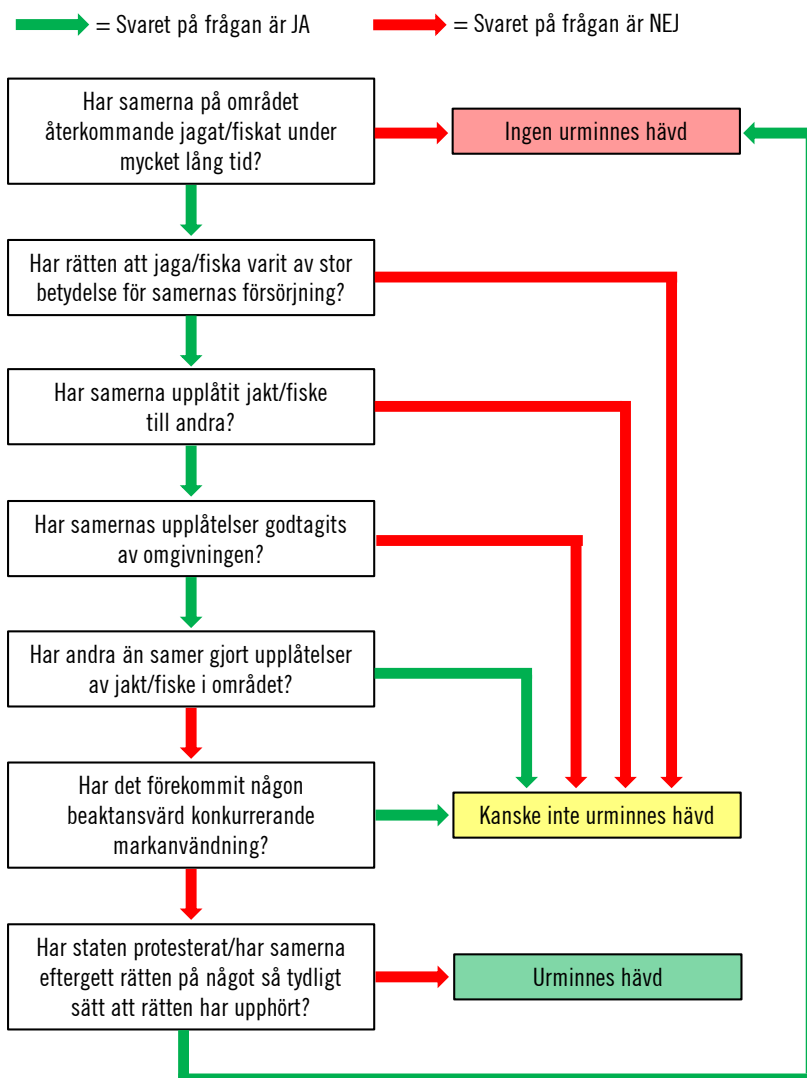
= Svaret på frågan är JA

= Svaret på frågan är NEJ

Har samerna på området återkommande jagat/fiskat under mycket lång tid?

Ingen urminnes hävd

Har rätten att jaga/fiska varit av stor betydelse för samernas försörjning?

Har samerna upplåtit jakt/fiske till andra?

Har samernas upplåtelser godtagits av omgivningen?

Har andra än samer gjort upplåtelser av jakt/fiske i området?

Har det förekommit någon beaktansvärd konkurrerande markanvändning?

Kanske inte urminnes hävd

Har staten protesterat/har samerna eftergett rätten på något så tydligt sätt att rätten har upphört?

Urminnes hävd